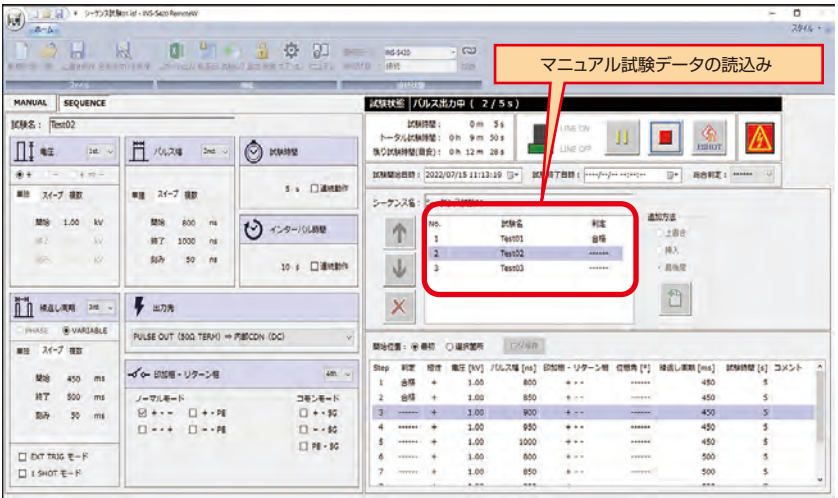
シーケンス試験.isf - WS-5420 RemoteW
ホーム
スタイル
ファイル
接続状態
WS-5420
接続
マニュアル試験データの読込み

MANUAL SEQUENCE
試験名： Test02
電圧 1st
パルス幅 2nd
試験時間
単発 スイープ 掃引
開始 1.00 kV
終了
刻み
単発 スイープ 掃引
開始 800 ns
終了 1000 ns
刻み 50 ns
5 s □連続動作
インターバル時間
10 s □連続動作
繰返し周期 3rd
出力先
PHASE VARIABLE
PULSE OUT (50Ω TERM) ⇒ 内部CDN (DC)
単発 スイープ 掃引
開始 450 ms
終了 500 ms
刻み 50 ms
印加相・リターン相 4th
ノーマルモード
☑ + - -
□ + - PE
□ - - +
□ - - PE
コモンモード
□ + - $G
□ - - $G
□ PE - $G
□ EXT TRIG モード
□ 1 SHOT モード

試験状態 パルス出力中 ( 2 / 5 s )
試験時間： 0m 5s
トータル試験時間： 0h 9m 30s
残り試験時間(目安)： 0h 12m 28s
LINE ON
LINE OFF
RESET
試験開始日時： 2022/07/15 11:13:19
試験終了日時：
総合判定：
シーケンス名：
No. 試験名 判定
1 Test01 合格
2 Test02 -------
3 Test03 -------
追加方法
上書き
挿入
最後尾

開始位置： ● 最初 ○ 選択箇所
| Step | 判定 | 極性 | 電圧 [kV] | パルス幅 [ns] | 印加相・リターン相 | 位相角 [°] | 繰返し周期 [ms] | 試験時間 [s] | コメント |
|---|---|---|---|---|---|---|---|---|---|
| 1 | 合格 | + | 1.00 | 800 | + - - | ------- | 450 | 5 | |
| 2 | 合格 | + | 1.00 | 850 | + - - | ------- | 450 | 5 | |
| 3 | ------- | + | 1.00 | 900 | + - - | ------- | 450 | 5 | |
| 4 | ------- | + | 1.00 | 950 | + - - | ------- | 450 | 5 | |
| 5 | ------- | + | 1.00 | 1000 | + - - | ------- | 450 | 5 | |
| 6 | ------- | + | 1.00 | 800 | + - - | ------- | 500 | 5 | |
| 7 | ------- | + | 1.00 | 850 | + - - | ------- | 500 | 5 | |